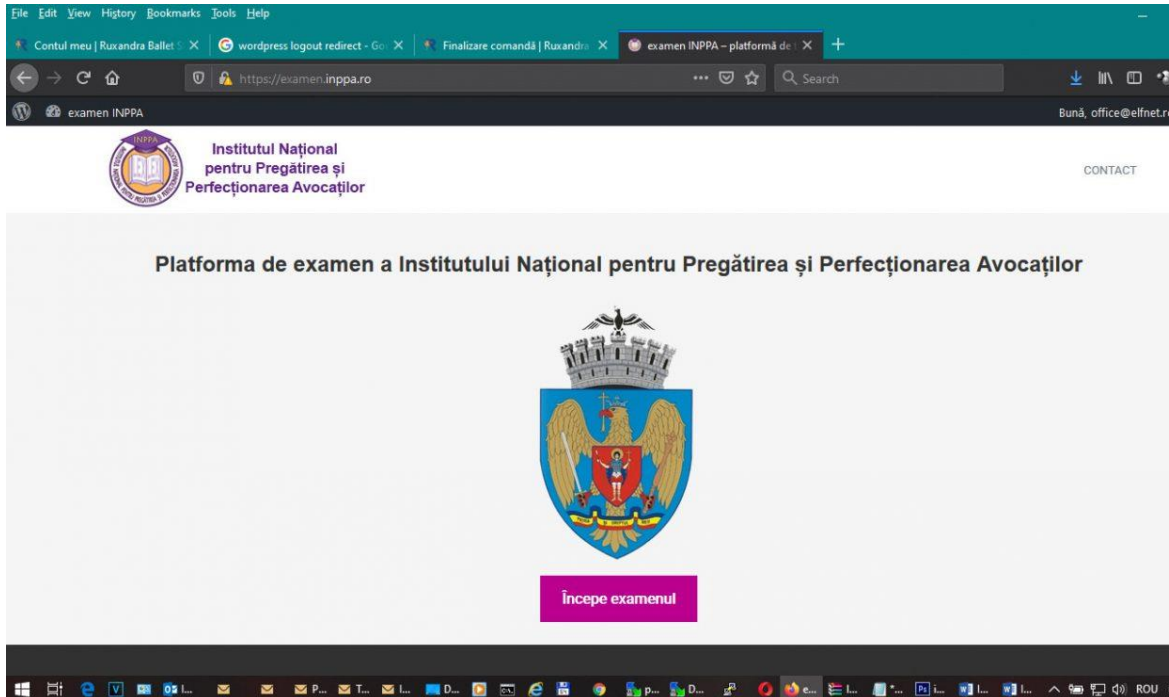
File Edit View History Bookmarks Tools Help

Contul meu | Ruxandra Ballet S ×
wordpress logout redirect - Go ×
Finalizare comandă | Ruxandra ×
examen INPPA – platformă de ×
+

https://examen.inppa.ro
Search

examen INPPA
Bună, office@elfnet.r

INPPA

Institutul Național pentru Pregătirea și Perfecționarea Avocaților

CONTACT

Platforma de examen a Institutului Național pentru Pregătirea și Perfecționarea Avocaților

Începe examenul

ROU